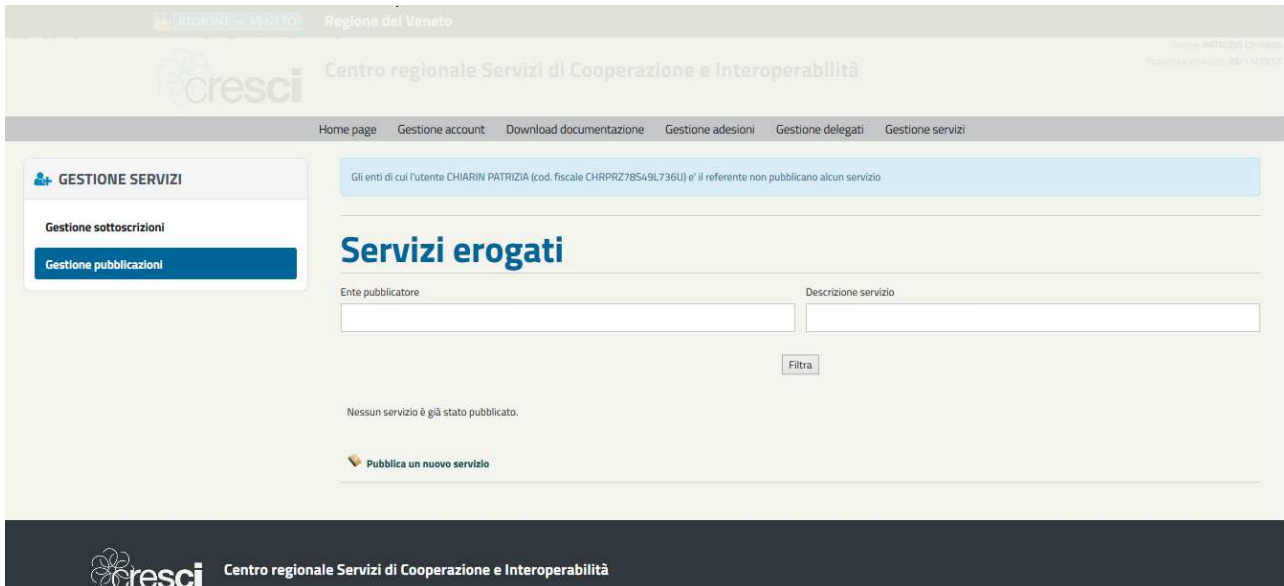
REGIONE del VENETO Regione del Veneto

cresci Centro regionale Servizi di Cooperazione e Interoperabilità

Utente: PATRIZIA CHIARIN
Scadenza account: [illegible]

Home page Gestione account Download documentazione Gestione adesioni Gestione delegati Gestione servizi

GESTIONE SERVIZI

Gestione sottoscrizioni

Gestione pubblicazioni

Gli enti di cui l'utente CHIARIN PATRIZIA (cod. fiscale CHRPRZ78S49L736U) e' il referente non pubblicano alcun servizio

Servizi erogati

Ente pubblicatore

Descrizione servizio

Filtra

Nessun servizio è già stato pubblicato.

Pubblica un nuovo servizio

cresci Centro regionale Servizi di Cooperazione e Interoperabilità